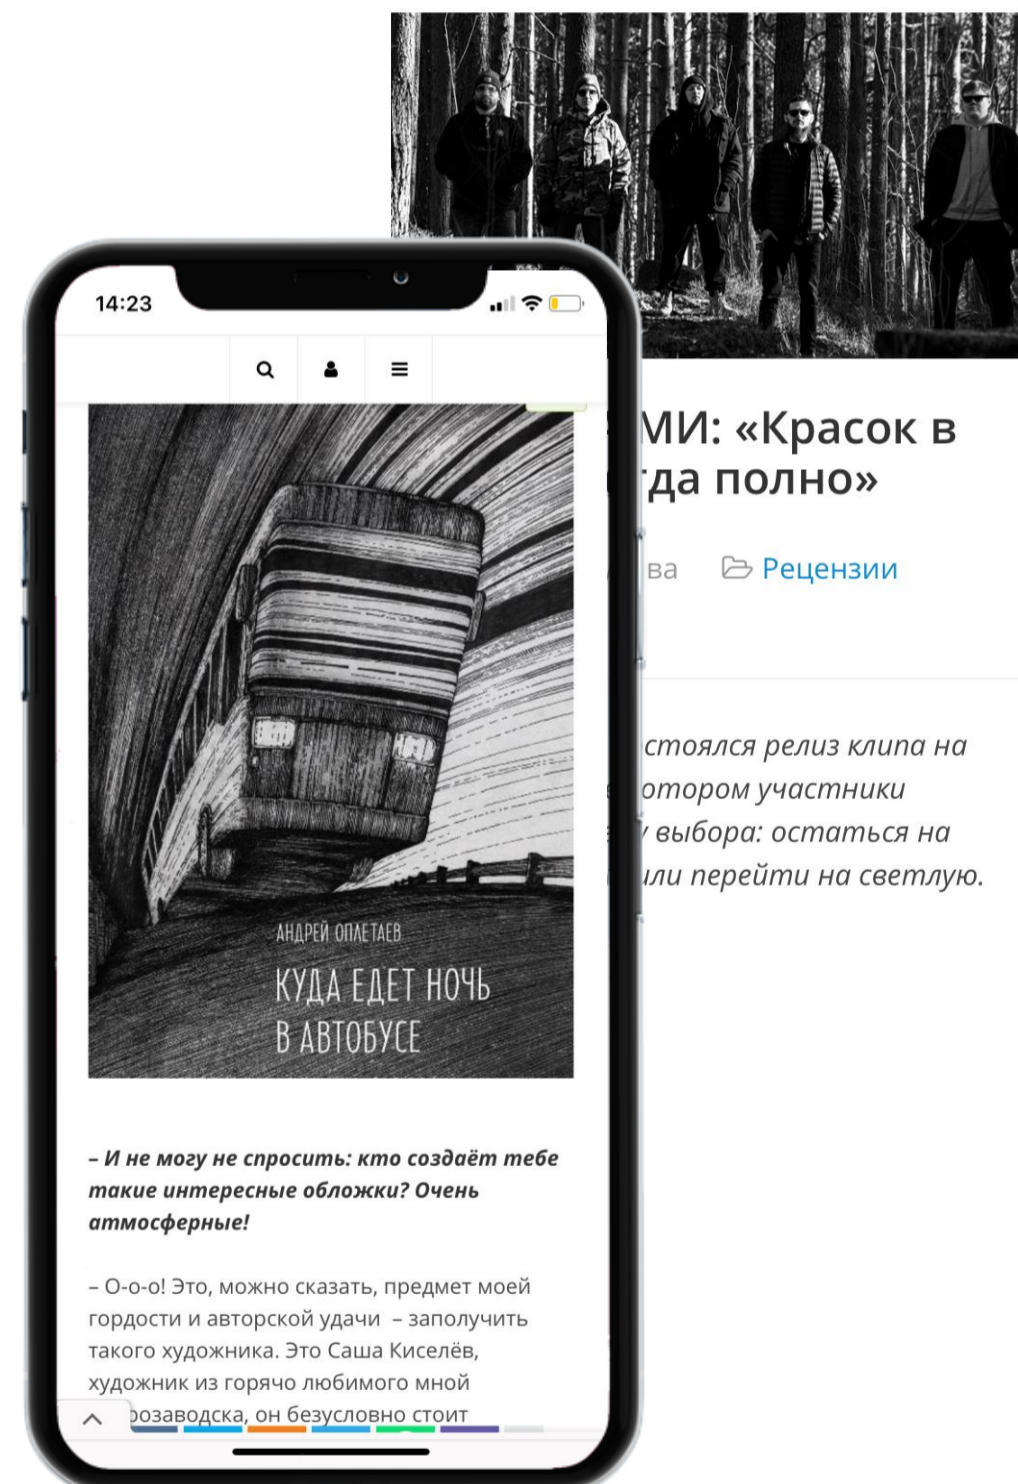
14:23

АНДРЕЙ ОПЛЕТАЕВ

КУДА ЕДЕТ НОЧЬ В АВТОБУСЕ

– И не могу не спросить: кто создаёт тебе такие интересные обложки? Очень атмосферные!

– О-о-о! Это, можно сказать, предмет моей гордости и авторской удачи – заполучить такого художника. Это Саша Киселёв, художник из горячо любимого мной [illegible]розаводска, он безусловно стоит

МИ: «Красок в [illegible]гда полно»

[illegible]ва Рецензии

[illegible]стоялся релиз клипа на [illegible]отором участники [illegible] выбора: остаться на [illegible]или перейти на светлую.